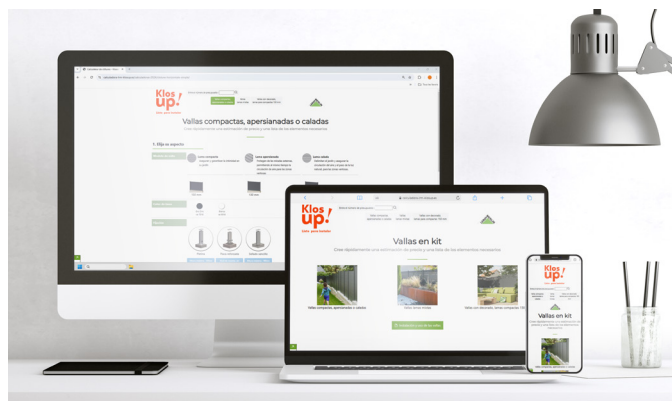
Klos up!

Vallas compactas, apersianadas o caladas

1. Elija su soporte

Klos up!

Vallas en kit

Crea rápidamente una estimación de precio y una lista de los elementos necesarios

Valla compacta, apersianada o calada

Klos up!

Vallas en kit